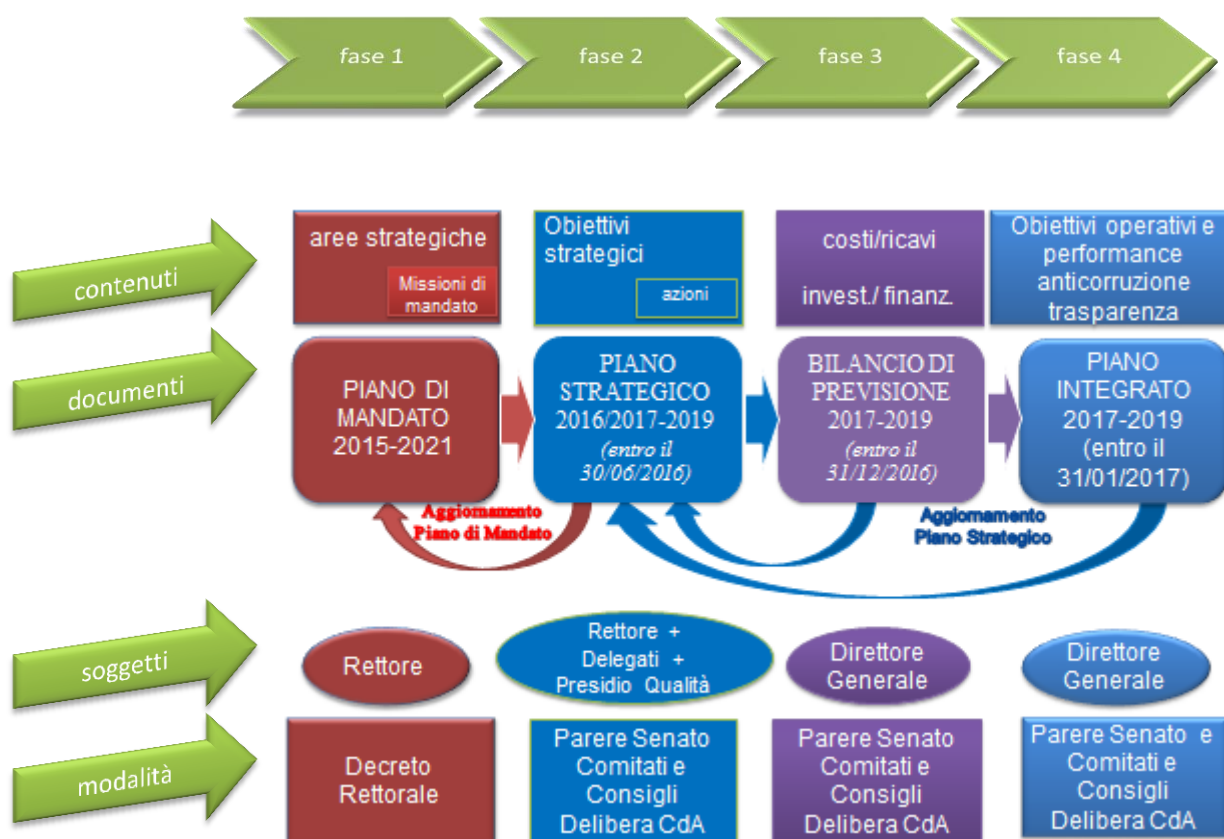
fase 1

fase 2

fase 3

fase 4

contenuti

aree strategiche

Missioni di mandato

Obiettivi strategici

azioni

costi/ricavi

invest./ finanz.

Obiettivi operativi e performance anticorruzione trasparenza

documenti

PIANO DI MANDATO 2015-2021

PIANO STRATEGICO 2016/2017-2019 (entro il 30/06/2016)

BILANCIO DI PREVISIONE 2017-2019 (entro il 31/12/2016)

PIANO INTEGRATO 2017-2019 (entro il 31/01/2017)

Aggiornamento Piano di Mandato

Aggiornamento Piano Strategico

soggetti

Rettore

Rettore + Delegati + Presidio Qualità

Direttore Generale

Direttore Generale

modalità

Decreto Rettorale

Parere Senato Comitati e Consigli Delibera CdA

Parere Senato Comitati e Consigli Delibera CdA

Parere Senato e Comitati e Consigli Delibera CdA